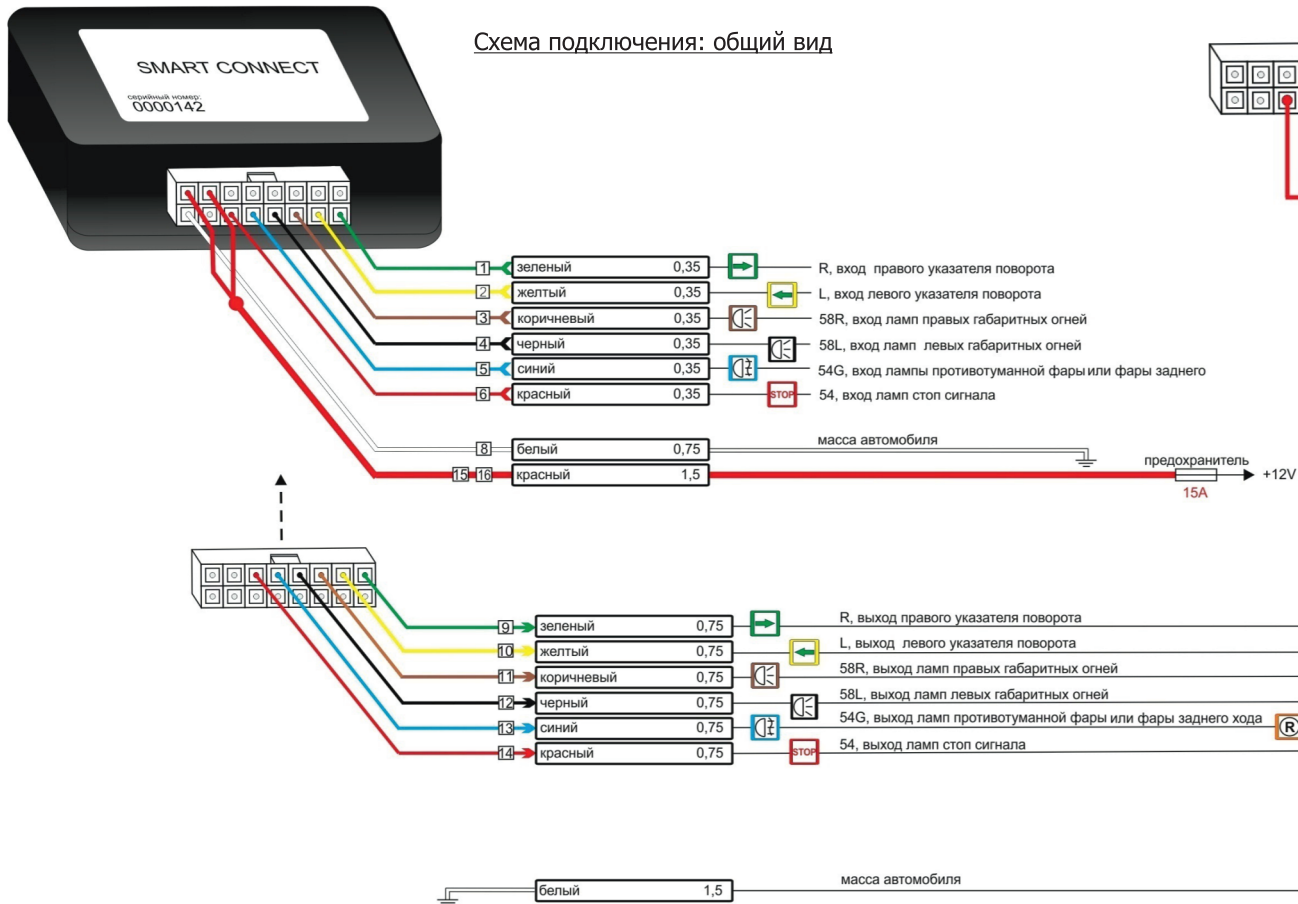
SMART CONNECT
серийный номер:
0000142

Схема подключения: общий вид

1 зеленый 0,35 R, вход правого указателя поворота
2 желтый 0,35 L, вход левого указателя поворота
3 коричневый 0,35 58R, вход ламп правых габаритных огней
4 черный 0,35 58L, вход ламп левых габаритных огней
5 синий 0,35 54G, вход лампы противотуманной фары или фары заднего
6 красный 0,35 STOP 54, вход ламп стоп сигнала

8 белый 0,75 масса автомобиля
15 16 красный 1,5 предохранитель 15A +12V

9 зеленый 0,75 R, выход правого указателя поворота
10 желтый 0,75 L, выход левого указателя поворота
11 коричневый 0,75 58R, выход ламп правых габаритных огней
12 черный 0,75 58L, выход ламп левых габаритных огней
13 синий 0,75 54G, выход ламп противотуманной фары или фары заднего хода R
14 красный 0,75 STOP 54, выход ламп стоп сигнала

белый 1,5 масса автомобиля